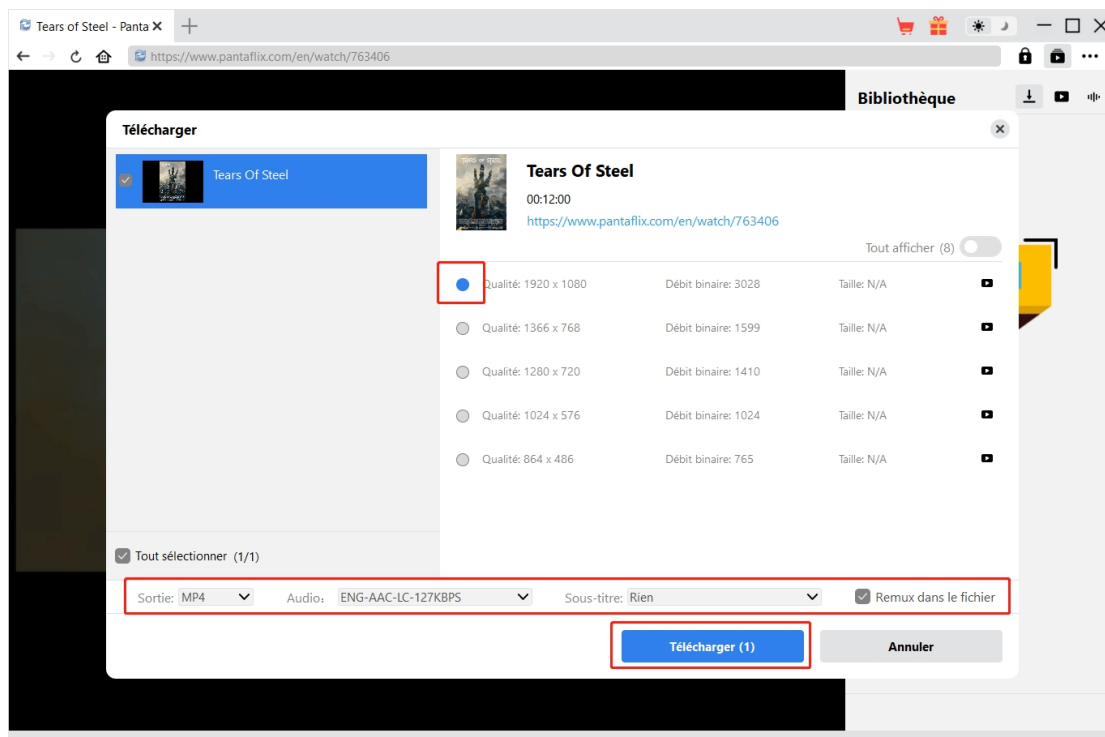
Tears of Steel - Panta ✕ +

https://www.pantaflix.com/en/watch/763406

Bibliothèque

Télécharger

Tears Of Steel

Tears Of Steel
00:12:00
https://www.pantaflix.com/en/watch/763406

Tout afficher (8)

| Qualité: 1920 x 1080 | Débit binaire: 3028 | Taille: N/A |
|---|---|---|
| Qualité: 1366 x 768 | Débit binaire: 1599 | Taille: N/A |
| Qualité: 1280 x 720 | Débit binaire: 1410 | Taille: N/A |
| Qualité: 1024 x 576 | Débit binaire: 1024 | Taille: N/A |
| Qualité: 864 x 486 | Débit binaire: 765 | Taille: N/A |

Tout sélectionner (1/1)

Sortie: MP4 Audio: ENG-AAC-LC-127KBPS Sous-titre: Rien Remux dans le fichier

Télécharger (1) Annuler